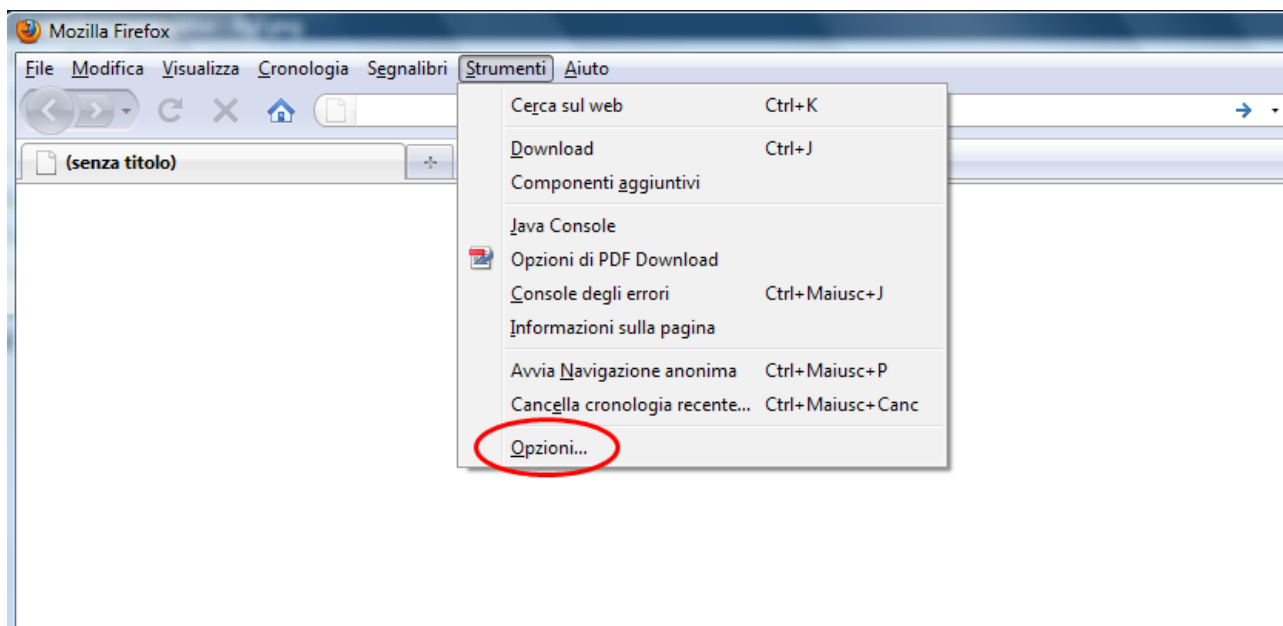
Mozilla Firefox

File Modifica Visualizza Cronologia Segnalibri Strumenti Aiuto

(senza titolo)

Cerca sul web Ctrl+K
Download Ctrl+J
Componenti aggiuntivi
Java Console
Opzioni di PDF Download
Console degli errori Ctrl+Maiusc+J
Informazioni sulla pagina
Avvia Navigazione anonima Ctrl+Maiusc+P
Cancella cronologia recente... Ctrl+Maiusc+Canc
Opzioni...